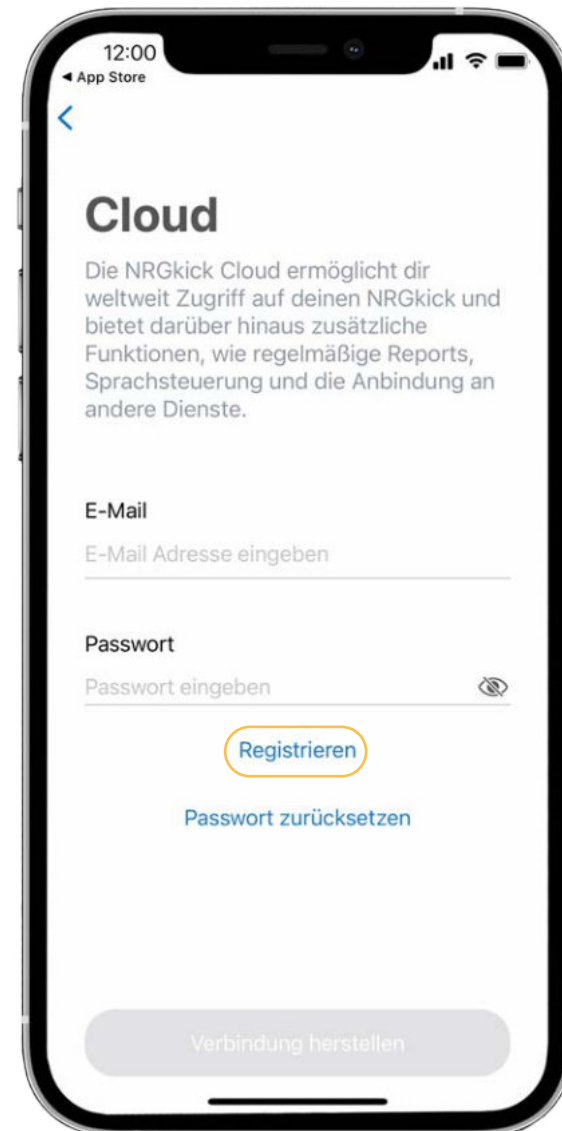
12:00
◀ App Store

<

Cloud

Die NRGkick Cloud ermöglicht dir weltweit Zugriff auf deinen NRGkick und bietet darüber hinaus zusätzliche Funktionen, wie regelmäßige Reports, Sprachsteuerung und die Anbindung an andere Dienste.

E-Mail

E-Mail Adresse eingeben

Passwort

Passwort eingeben

Registrieren

Passwort zurücksetzen

Verbindung herstellen